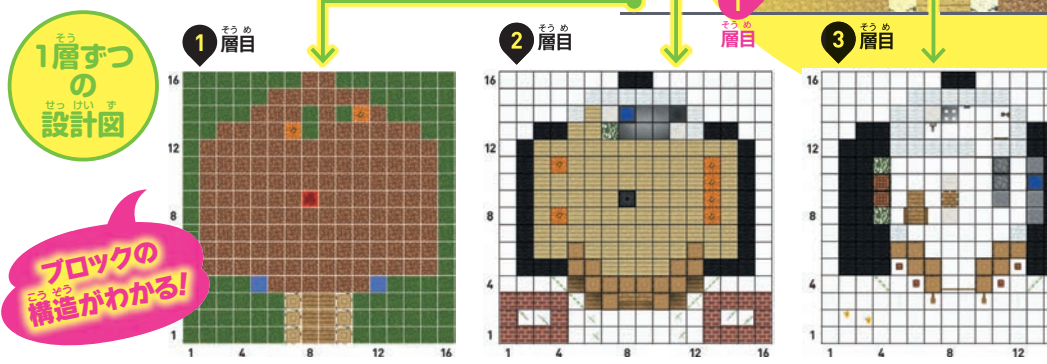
そう
1層ずつ
の
せっけいず
設計図

ブロックの
こうぞう
構造がわかる!

そうめ
1 層目

16
12
8
4
1
1 4 8 12 16

そうめ
2 層目

16
12
8
4
1
1 4 8 12 16

そうめ
1 層目

そうめ
3 層目

16
12
8
4
1
1 4 8 12